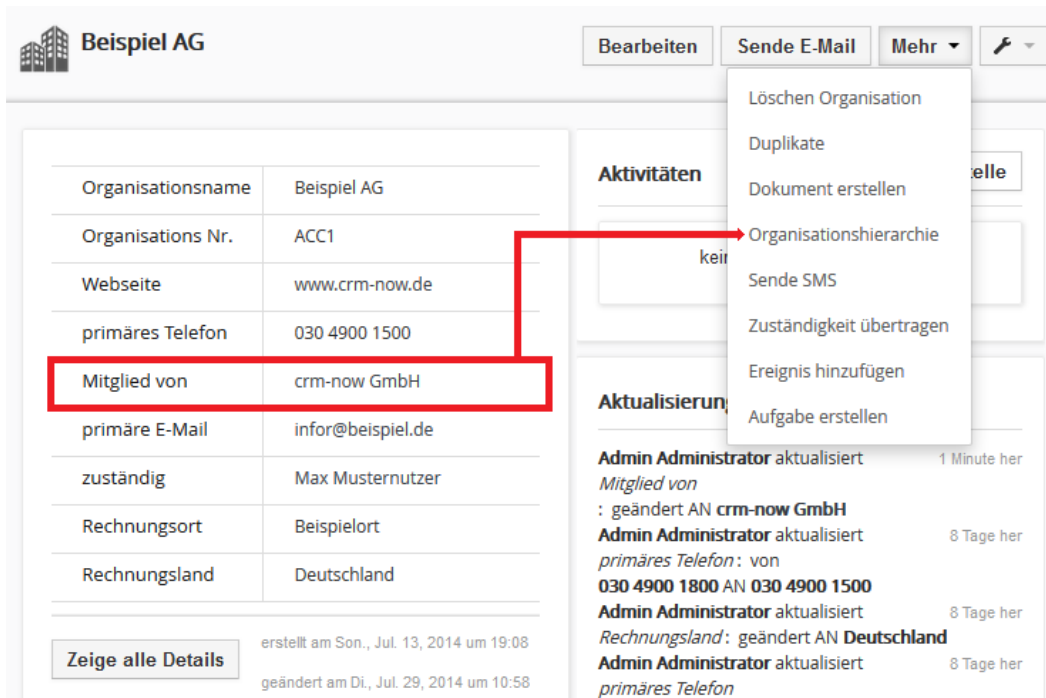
Beispiel AG

Bearbeiten | Sende E-Mail | Mehr

Löschen Organisation
Duplikate
Dokument erstellen
Organisationshierarchie
Sende SMS
Zuständigkeit übertragen
Ereignis hinzufügen
Aufgabe erstellen

| Organisationsname | Beispiel AG |
|---|---|
| Organisations Nr. | ACC1 |
| Webseite | www.crm-now.de |
| primäres Telefon | 030 4900 1500 |
| Mitglied von | crm-now GmbH |
| primäre E-Mail | infor@beispiel.de |
| zuständig | Max Musternutzer |
| Rechnungsort | Beispielort |
| Rechnungsland | Deutschland |

Zeige alle Details

erstellt am Son., Jul. 13, 2014 um 19:08
geändert am Di., Jul. 29, 2014 um 10:58

Aktivitäten
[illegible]telle
kei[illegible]

Aktualisierung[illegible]

Admin Administrator aktualisiert 1 Minute her
Mitglied von
: geändert AN crm-now GmbH
Admin Administrator aktualisiert 8 Tage her
primäres Telefon : von
030 4900 1800 AN 030 4900 1500
Admin Administrator aktualisiert 8 Tage her
Rechnungsland : geändert AN Deutschland
Admin Administrator aktualisiert 8 Tage her
primäres Telefon